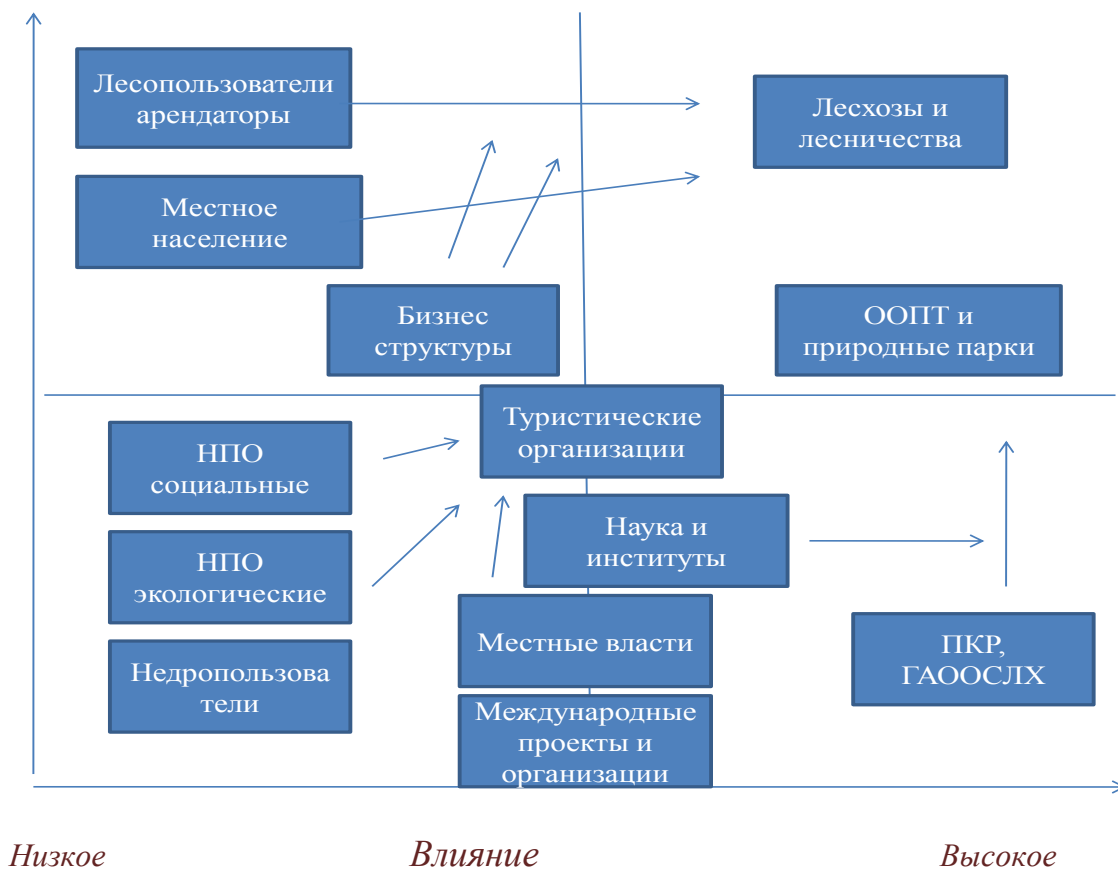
Лесопользователи арендаторы

Лесхозы и лесничества

Местное население

Бизнес структуры

ООПТ и природные парки

НПО социальные

Туристические организации

НПО экологические

Наука и институты

Местные власти

Недропользова тели

ПКР, ГАООСЛХ

Международные проекты и организации

Низкое

Влияние

Высокое